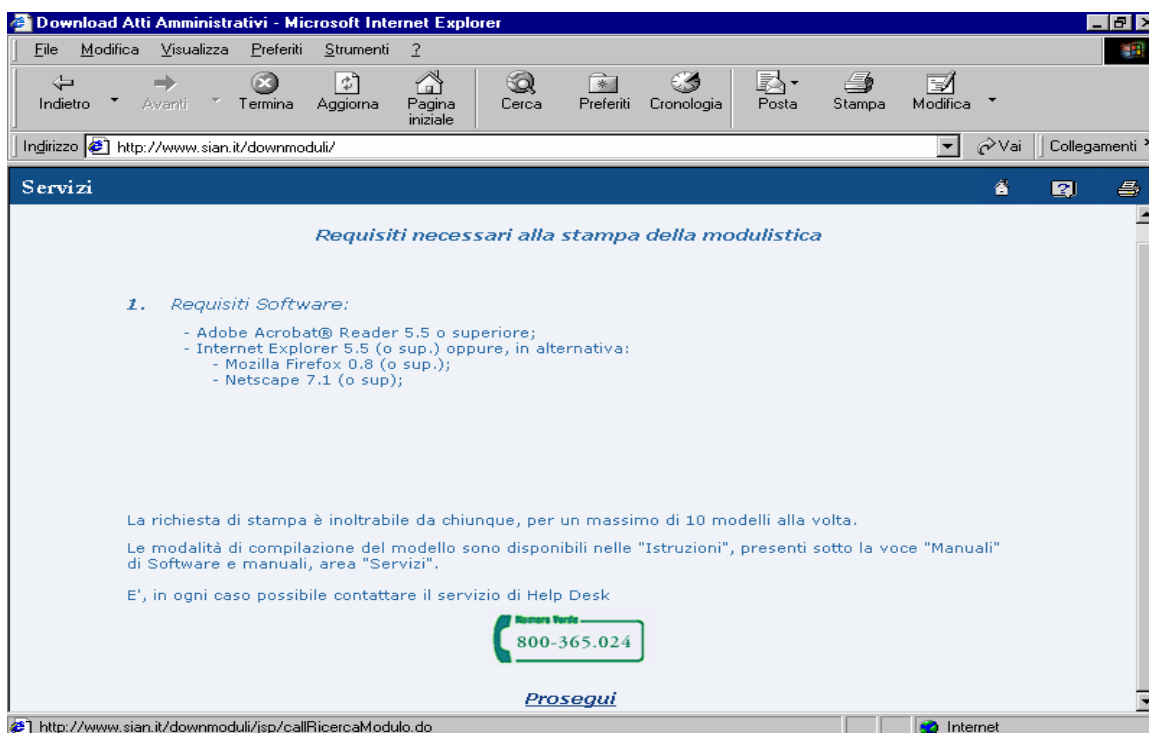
Download Atti Amministrativi - Microsoft Internet Explorer

File Modifica Visualizza Preferiti Strumenti ?

Indietro Avanti Termina Aggiorna Pagina iniziale Cerca Preferiti Cronologia Posta Stampa Modifica

Indirizzo http://www.sian.it/downmoduli/ Vai Collegamenti

Servizi

Requisiti necessari alla stampa della modulistica

1. Requisiti Software:

- Adobe Acrobat® Reader 5.5 o superiore;
- Internet Explorer 5.5 (o sup.) oppure, in alternativa:
- Mozilla Firefox 0.8 (o sup.);
- Netscape 7.1 (o sup);

La richiesta di stampa è inoltrabile da chiunque, per un massimo di 10 modelli alla volta.

Le modalità di compilazione del modello sono disponibili nelle "Istruzioni", presenti sotto la voce "Manuali" di Software e manuali, area "Servizi".

E', in ogni caso possibile contattare il servizio di Help Desk

Numero Verde
800-365.024

Prosegui

http://www.sian.it/downmoduli/jsp/callRicercaModulo.do Internet